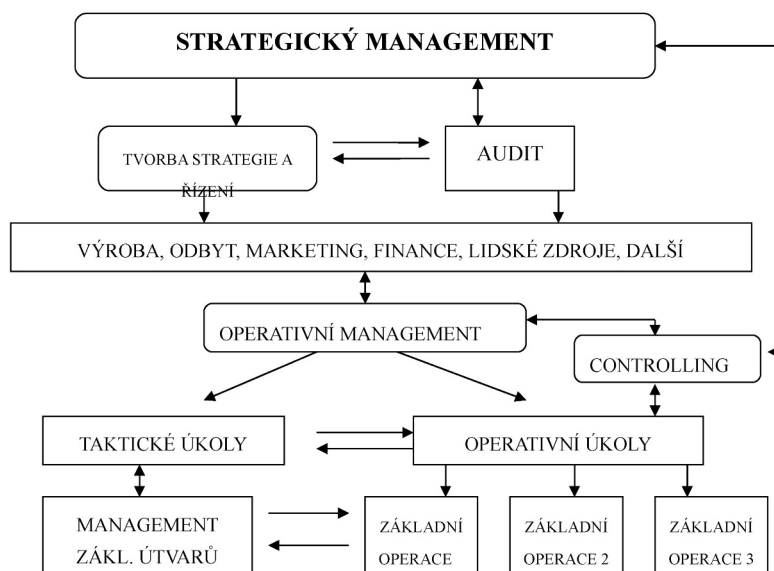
STRATEGICKÝ MANAGEMENT

TVORBA STRATEGIE A ŘÍZENÍ

AUDIT

VÝROBA, ODBYT, MARKETING, FINANCE, LIDSKÉ ZDROJE, DALŠÍ

OPERATIVNÍ MANAGEMENT

CONTROLLING

TAKTICKÉ ÚKOLY

OPERATIVNÍ ÚKOLY

MANAGEMENT ZÁKL. ÚTVARŮ

ZÁKLADNÍ OPERACE

ZÁKLADNÍ OPERACE 2

ZÁKLADNÍ OPERACE 3